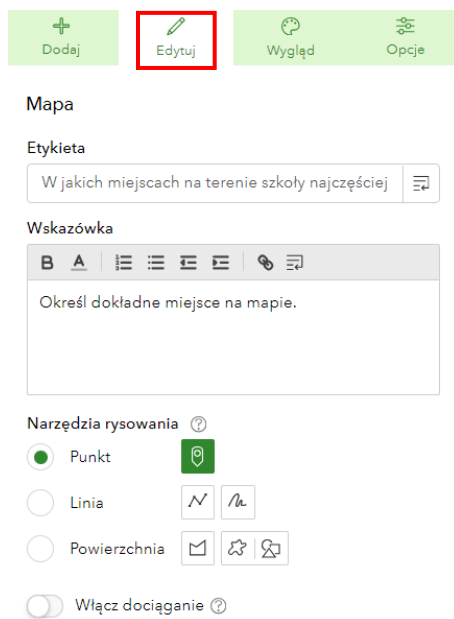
Dodaj
Edytuj
Wygląd
Opcje

Mapa

Etykieta

W jakich miejscach na terenie szkoły najczęściej

Wskazówka

B A

Określ dokładne miejsce na mapie.

Narzędzia rysowania

Punkt

Linia

Powierzchnia

Włącz dociąganie